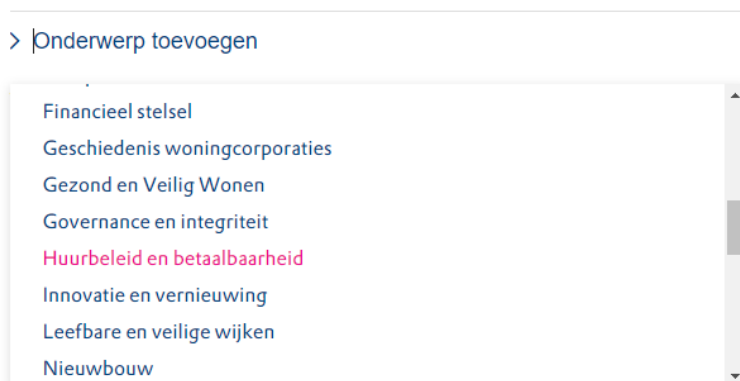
> Onderwerp toevoegen

Financieel stelsel
Geschiedenis woningcorporaties
Gezond en Veilig Wonen
Governance en integriteit
Huurbeleid en betaalbaarheid
Innovatie en vernieuwing
Leefbare en veilige wijken
Nieuwbouw